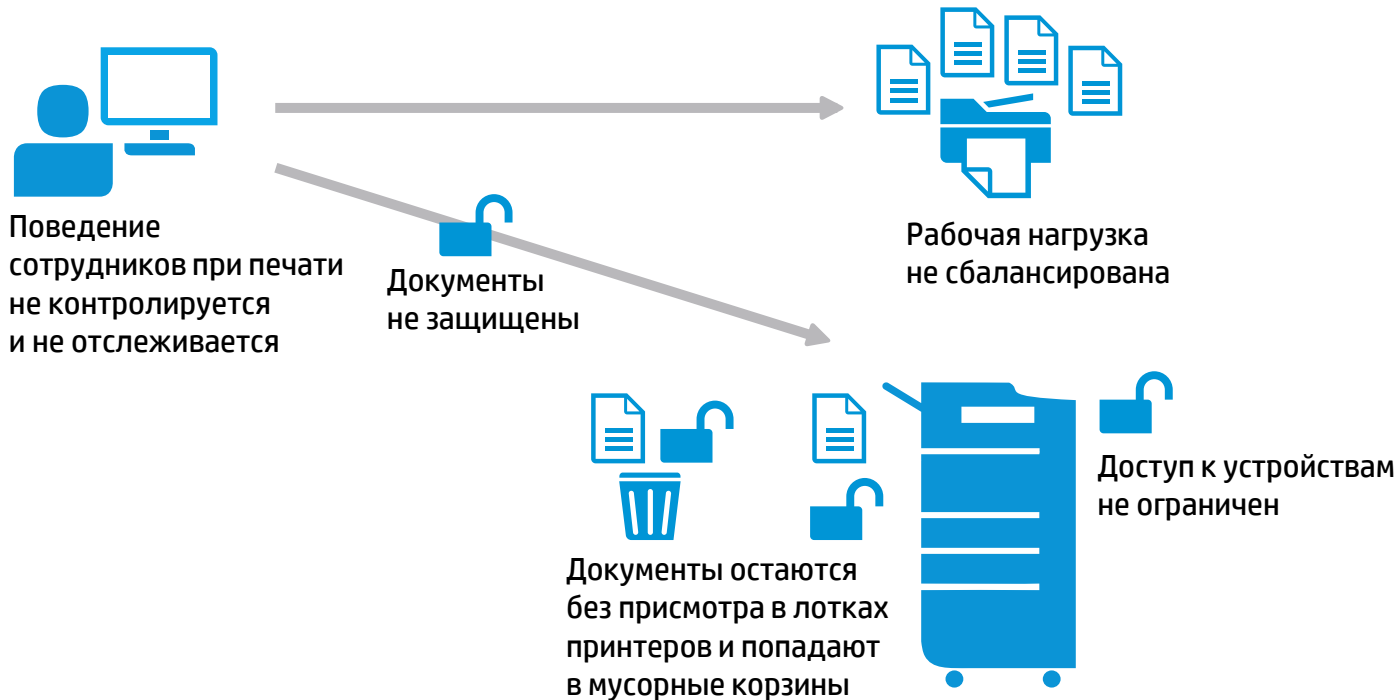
Поведение сотрудников при печати не контролируется и не отслеживается

Документы не защищены

Рабочая нагрузка не сбалансирована

Доступ к устройствам не ограничен

Документы остаются без присмотра в лотках принтеров и попадают в мусорные корзины